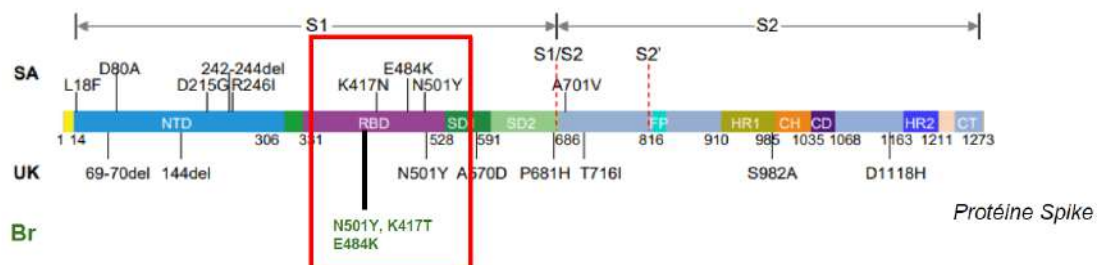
S1

S2

S1/S2

S2'

SA

L18F

D80A

242-244del

D215G

R246I

E484K

K417N

N501Y

A701V

NTD

RBD

SD1

SD2

FP

HR1

CH

CD

HR2

CT

1

14

306

331

528

591

686

816

910

985

1035

1068

1163

1211

1273

UK

69-70del

144del

N501Y

A570D

P681H

T716I

S982A

D1118H

Br

N501Y, K417T
E484K

Protéine Spike